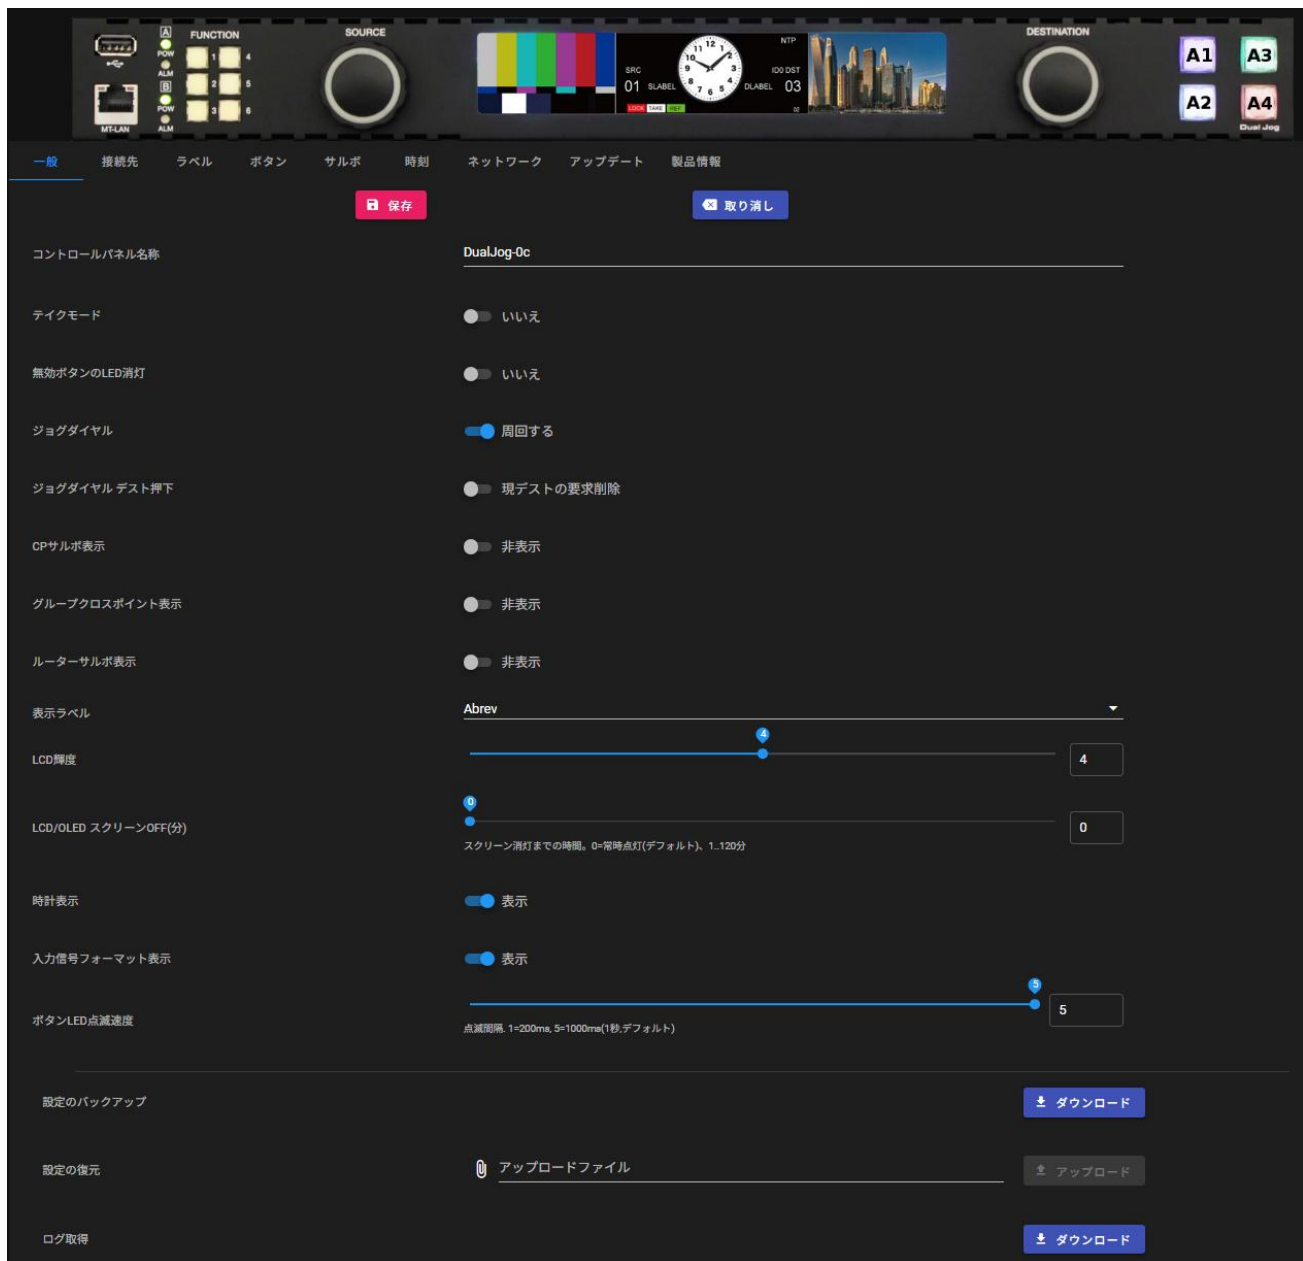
MT-LAN
A
POW
ALM
B
POW
ALM
FUNCTION
1
2
3
4
5
6
SOURCE
SRC
01
SLABEL
NTP
100 DST
DLABEL
03
LOCK TAKE REF
DESTINATION
A1
A3
A2
A4
Dual Jog

一般 接続先 ラベル ボタン サルボ 時刻 ネットワーク アップデート 製品情報

保存

取り消し

コントロールパネル名称
DualJog-0c

テイクモード
いいえ

無効ボタンのLED消灯
いいえ

ジョグダイヤル
周回する

ジョグダイヤル デスト押下
現デストの要求削除

CPサルボ表示
非表示

グループクロスポイント表示
非表示

ルーターサルボ表示
非表示

表示ラベル
Abrev

LCD輝度
4
4

LCD/OLED スクリーンOFF(分)
0
0
スクリーン消灯までの時間。0=常時点灯(デフォルト)、1..120分

時計表示
表示

入力信号フォーマット表示
表示

ボタンLED点滅速度
5
5
点滅間隔, 1=200ms, 5=1000ms(1秒,デフォルト)

設定のバックアップ
ダウンロード

設定の復元
アップロードファイル
アップロード

ログ取得
ダウンロード